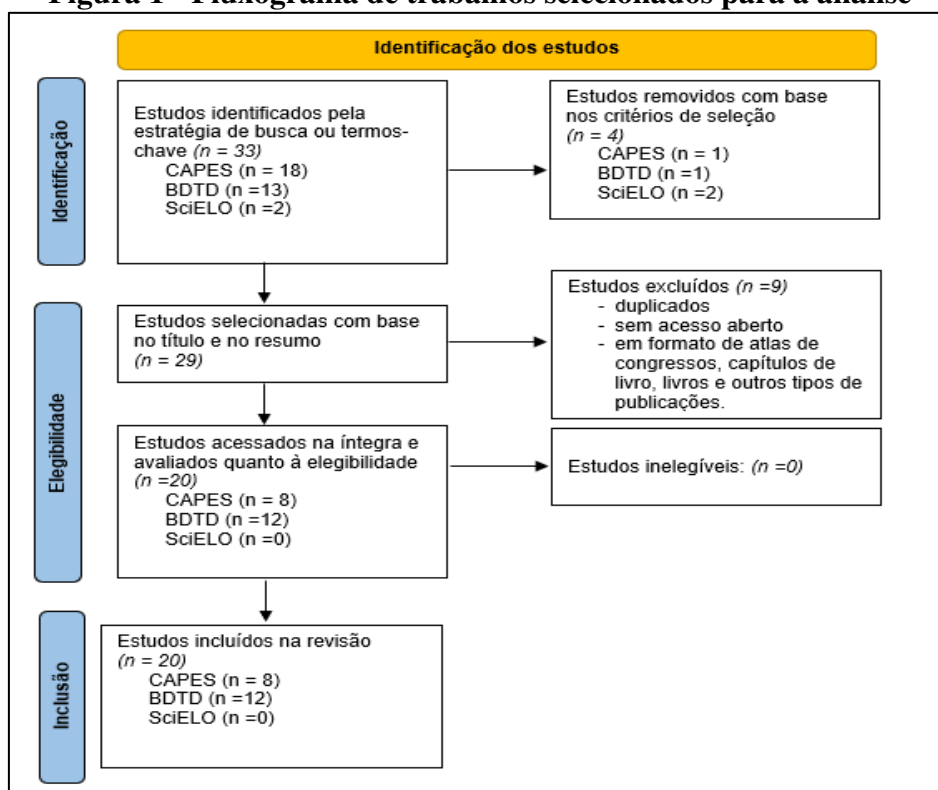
Figura 1 - Fluxograma de trabalhos selecionados para a análise

Identificação dos estudos

Identificação

Estudos identificados pela estratégia de busca ou termos-chave (n = 33)
CAPES (n = 18)
BDTD (n =13)
SciELO (n =2)

Estudos removidos com base nos critérios de seleção (n = 4)
CAPES (n = 1)
BDTD (n =1)
SciELO (n =2)

Elegibilidade

Estudos selecionadas com base no título e no resumo (n = 29)

Estudos excluídos (n =9)
- duplicados
- sem acesso aberto
- em formato de atlas de congressos, capítulos de livro, livros e outros tipos de publicações.

Estudos acessados na íntegra e avaliados quanto à elegibilidade (n =20)
CAPES (n = 8)
BDTD (n =12)
SciELO (n =0)

Estudos inelegíveis: (n =0)

Inclusão

Estudos incluídos na revisão (n = 20)
CAPES (n = 8)
BDTD (n =12)
SciELO (n =0)